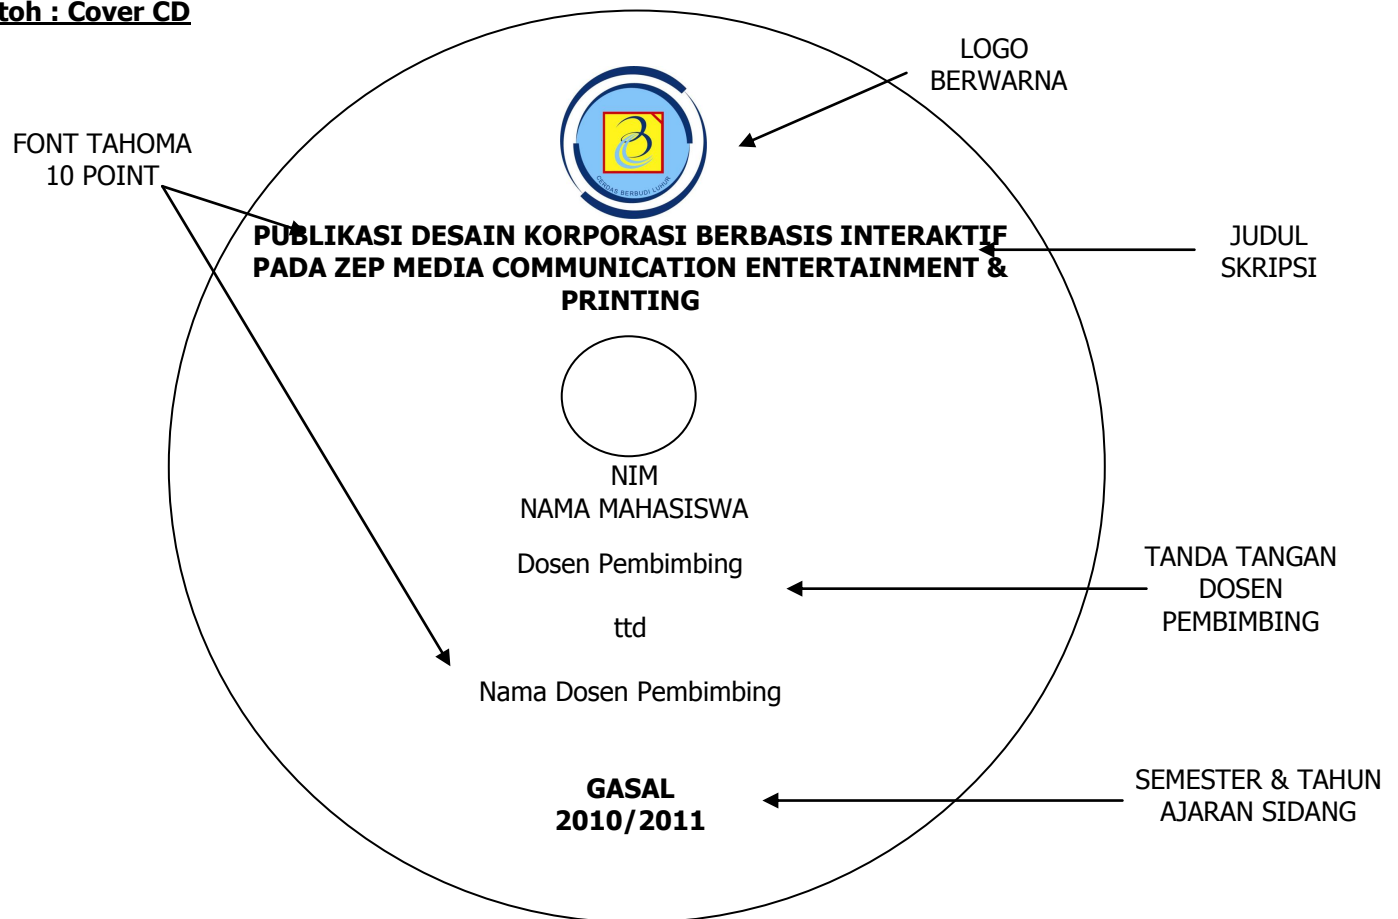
toh : Cover CD

LOGO
BERWARNA

FONT TAHOMA
10 POINT

CERDAS BERBUDI LUHUR

PUBLIKASI DESAIN KORPORASI BERBASIS INTERAKTIF PADA ZEP MEDIA COMMUNICATION ENTERTAINMENT & PRINTING

JUDUL
SKRIPSI

NIM
NAMA MAHASISWA

Dosen Pembimbing

TANDA TANGAN
DOSEN
PEMBIMBING

ttd

Nama Dosen Pembimbing

GASAL
2010/2011

SEMESTER & TAHUN
AJARAN SIDANG